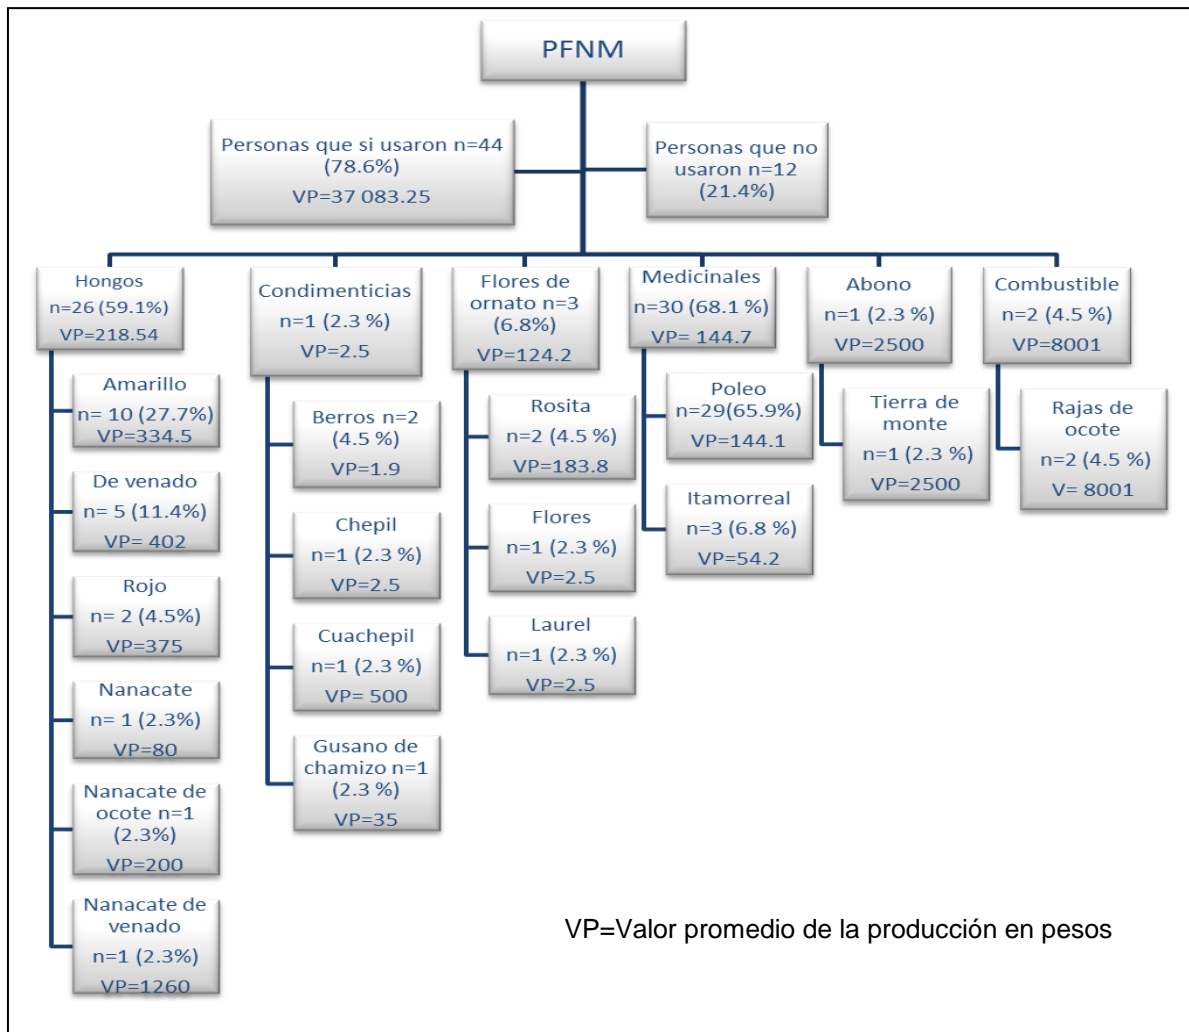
PFNM

Personas que si usaron n=44 (78.6%)
VP=37 083.25

Personas que no usaron n=12 (21.4%)

Hongos
n=26 (59.1%)
VP=218.54

Amarillo
n= 10 (27.7%)
VP=334.5

De venado
n= 5 (11.4%)
VP= 402

Rojo
n= 2 (4.5%)
VP=375

Nanacate
n= 1 (2.3%)
VP=80

Nanacate de ocote n=1 (2.3%)
VP=200

Nanacate de venado
n=1 (2.3%)
VP=1260

Condimenticias
n=1 (2.3 %)
VP=2.5

Berros n=2 (4.5 %)
VP=1.9

Chepil
n=1 (2.3 %)
VP=2.5

Cuachepil
n=1 (2.3 %)
VP= 500

Gusano de chamizo n=1 (2.3 %)
VP=35

Flores de ornato n=3 (6.8%)
VP=124.2

Rosita
n=2 (4.5 %)
VP=183.8

Flores
n=1 (2.3 %)
VP=2.5

Laurel
n=1 (2.3 %)
VP=2.5

Medicinales
n=30 (68.1 %)
VP= 144.7

Poleo
n=29(65.9%)
VP=144.1

Itamorreal
n=3 (6.8 %)
VP=54.2

Abono
n=1 (2.3 %)
VP=2500

Tierra de monte
n=1 (2.3 %)
VP=2500

Combustible
n=2 (4.5 %)
VP=8001

Rajas de ocote
n=2 (4.5 %)
V= 8001

VP=Valor promedio de la producción en pesos